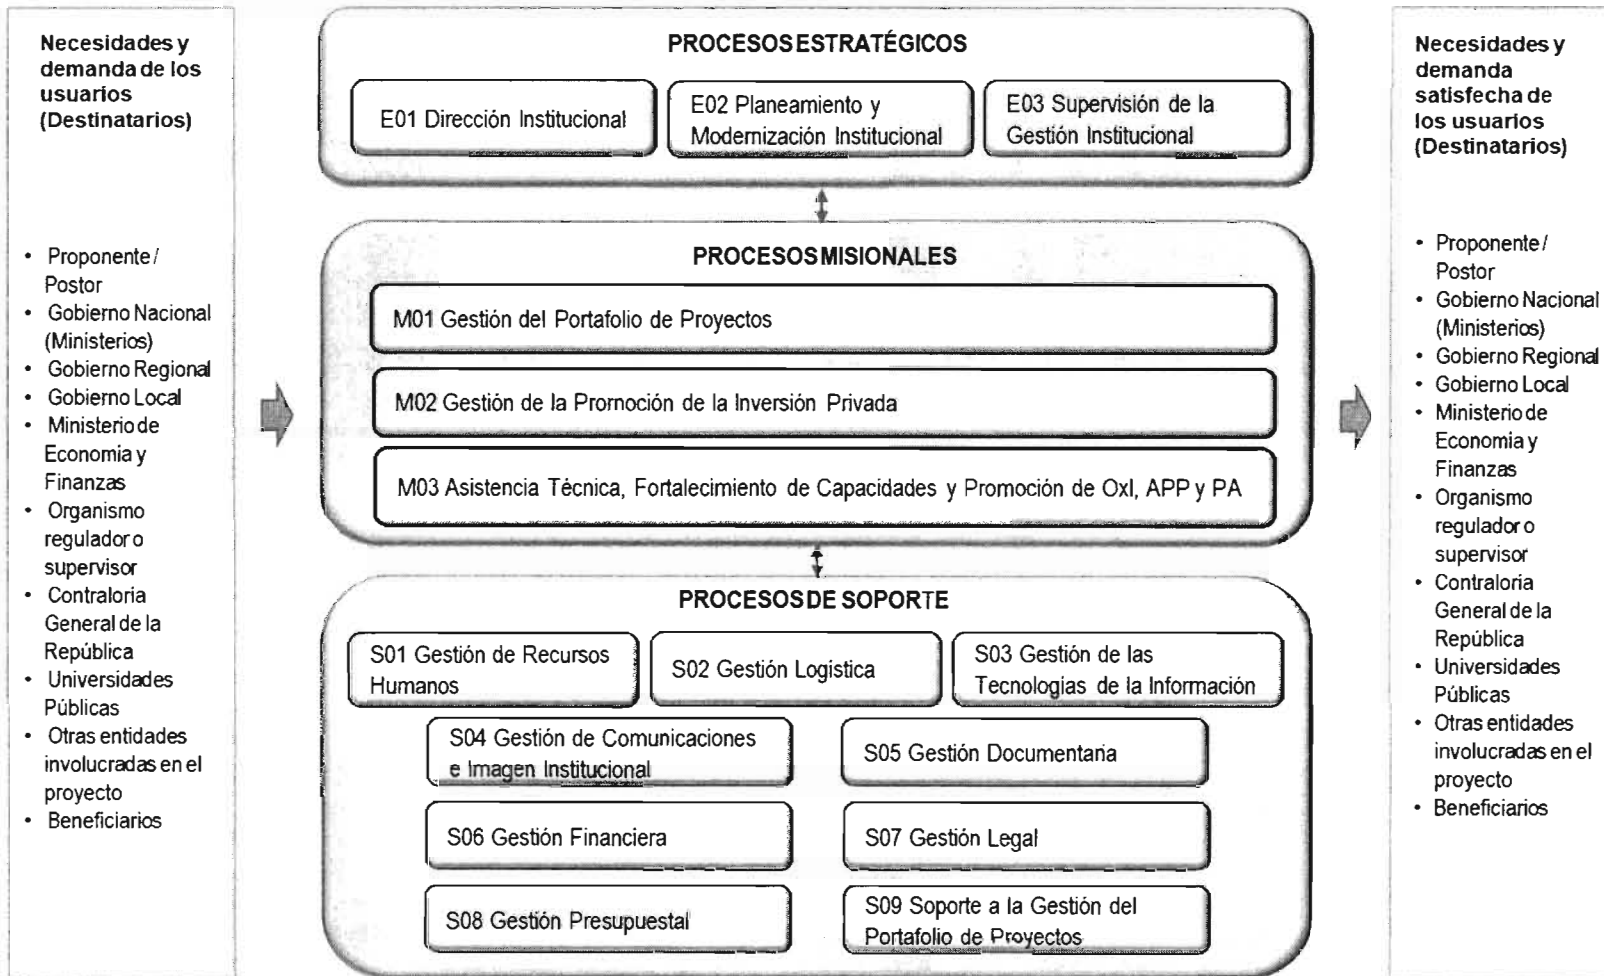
Necesidades y demanda de los usuarios (Destinatarios)

- Proponente / Postor
- Gobierno Nacional (Ministerios)
- Gobierno Regional
- Gobierno Local
- Ministerio de Economia y Finanzas
- Organismo regulador o supervisor
- Contraloria General de la República
- Universidades Públicas
- Otras entidades involucradas en el proyecto
- Beneficiarios

PROCESOS ESTRATÉGICOS

E01 Dirección Institucional

E02 Planeamiento y Modernización Institucional

E03 Supervisión de la Gestión Institucional

PROCESOS MISIONALES

M01 Gestión del Portafolio de Proyectos

M02 Gestión de la Promoción de la Inversión Privada

M03 Asistencia Técnica, Fortalecimiento de Capacidades y Promoción de OxI, APP y PA

PROCESOS DE SOPORTE

S01 Gestión de Recursos Humanos

S02 Gestión Logistica

S03 Gestión de las Tecnologias de la Información

S04 Gestión de Comunicaciones e Imagen Institucional

S05 Gestión Documentaria

S06 Gestión Financiera

S07 Gestión Legal

S08 Gestión Presupuestal

S09 Soporte a la Gestión del Portafolio de Proyectos

Necesidades y demanda satisfecha de los usuarios (Destinatarios)

- Proponente / Postor
- Gobierno Nacional (Ministerios)
- Gobierno Regional
- Gobierno Local
- Ministerio de Economia y Finanzas
- Organismo regulador o supervisor
- Contraloria General de la República
- Universidades Públicas
- Otras entidades involucradas en el proyecto
- Beneficiarios